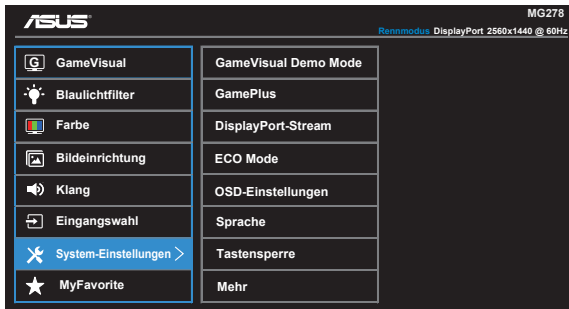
ASUS

MG278

Rennmodus DisplayPort 2560x1440 @ 60Hz

GameVisual
Blaulichtfilter
Farbe
Bildeinrichtung
Klang
Eingangswahl
System-Einstellungen
MyFavorite

GameVisual Demo Mode
GamePlus
DisplayPort-Stream
ECO Mode
OSD-Einstellungen
Sprache
Tastensperre
Mehr